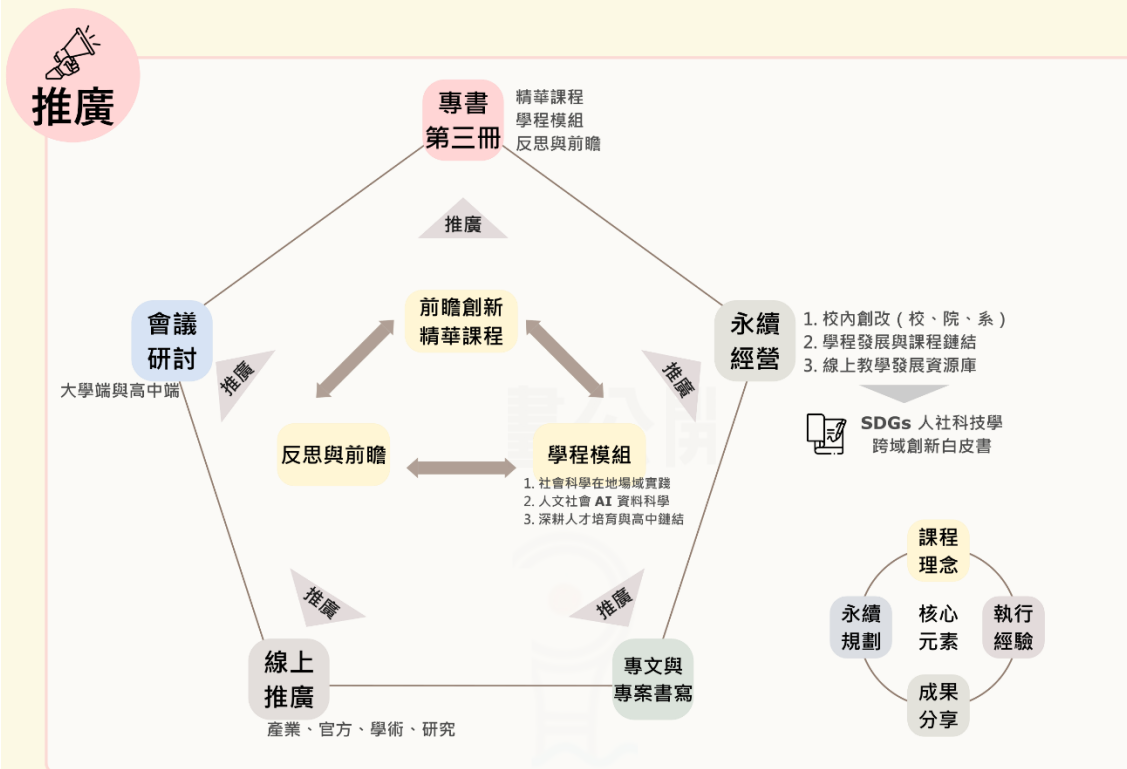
推廣

專書
第三冊

精華課程
學程模組
反思與前瞻

推廣

會議
研討

大學端與高中端

推廣

前瞻創新
精華課程

反思與前瞻

學程模組

1. 社會科學在地場域實踐
2. 人文社會 AI 資料科學
3. 深耕人才培育與高中鏈結

永續
經營

1. 校內創改（校、院、系）
2. 學程發展與課程鏈結
3. 線上教學發展資源庫

推廣

SDGs 人社科技學
跨域創新白皮書

推廣

推廣

線上
推廣

產業、官方、學術、研究

專文與
專案書寫

課程
理念

永續
規劃

核心
元素

執行
經驗

成果
分享